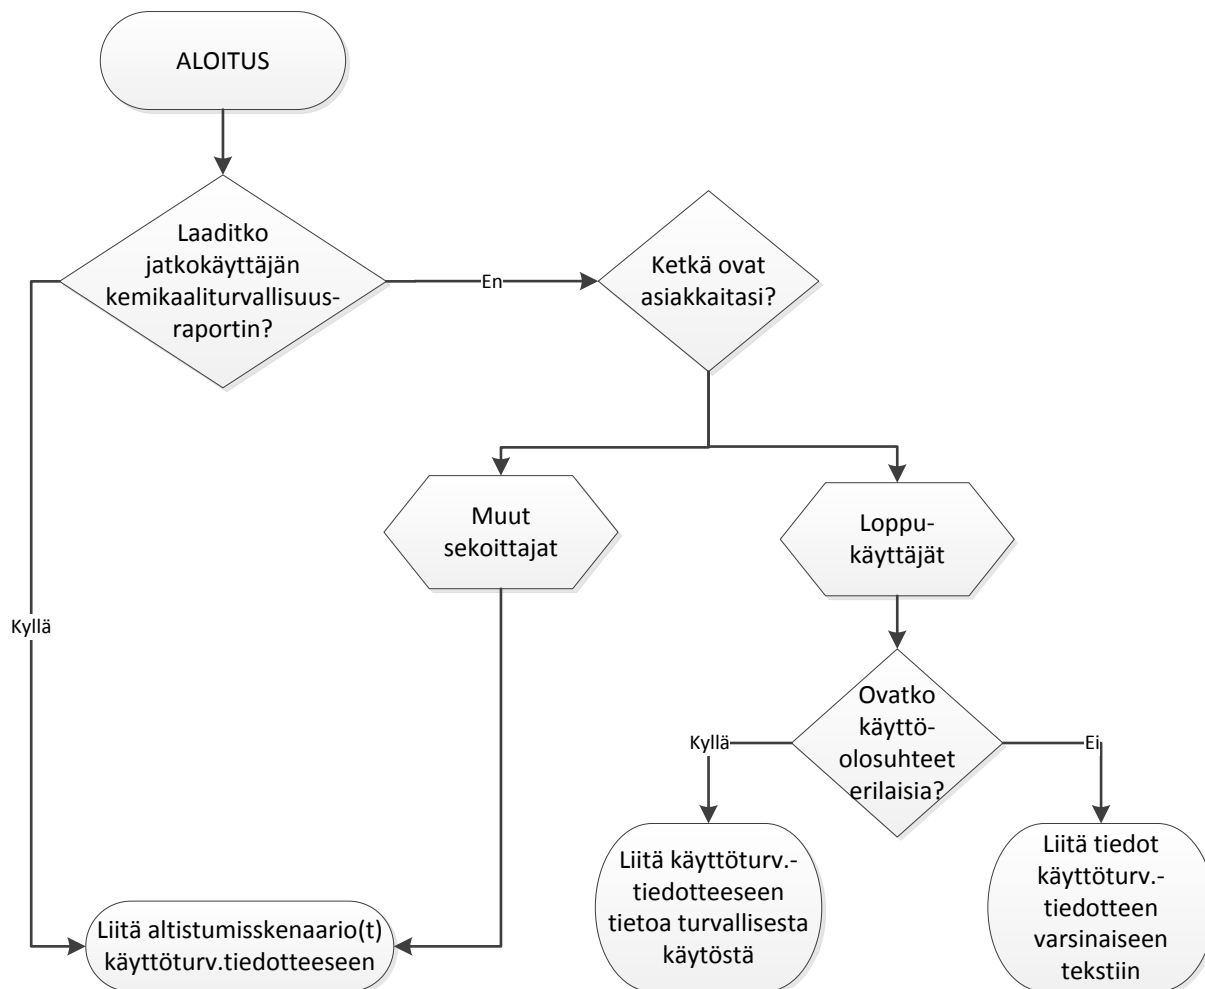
ALOITUS

Laaditko jatkokäyttäjän kemikaaliturvallisuusraportin?

En

Ketkä ovat asiakkaitasi?

Kyllä

Muut sekoittajat

Loppukäyttäjät

Ovatko käyttöolosuhteet erilaisia?

Kyllä

Ei

Liitä altistumisskenaario(t) käyttöturv.tiedotteeseen

Liitä käyttöturv.-tiedotteeseen tietoa turvallisesta käytöstä

Liitä tiedot käyttöturv.-tiedotteen varsinaiseen tekstiin